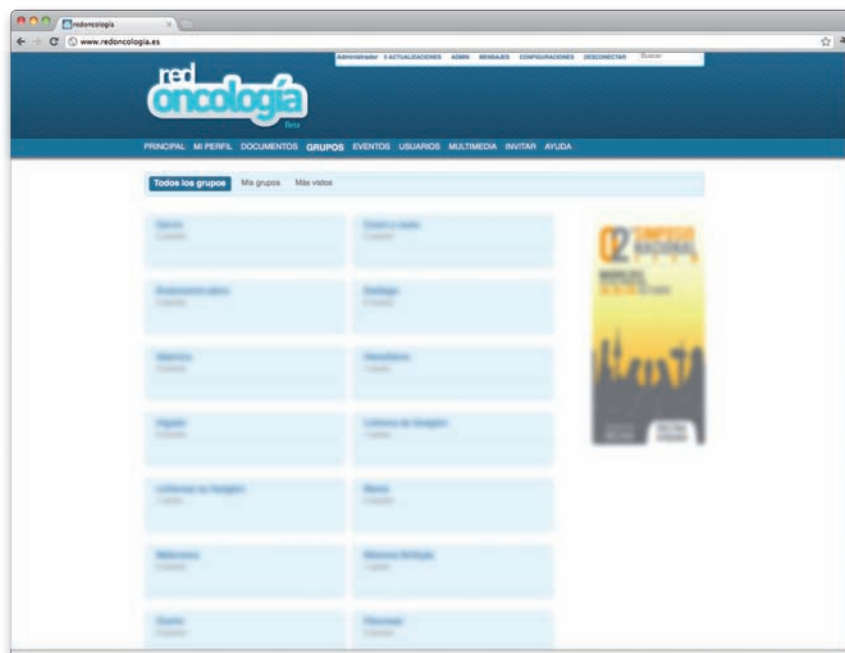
redoncologia

www.redoncologia.es

Administrador 0 ACTUALIZACIONES ADMIN MENSAJES CONFIGURACIONES DESCONECTAR Buscar

red oncología Beta

PRINCIPAL MI PERFIL DOCUMENTOS GRUPOS EVENTOS USUARIOS MULTIMEDIA INVITAR AYUDA

Todos los grupos Mis grupos Más vistos

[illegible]

02 SIMPOSIO NACIONAL

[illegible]